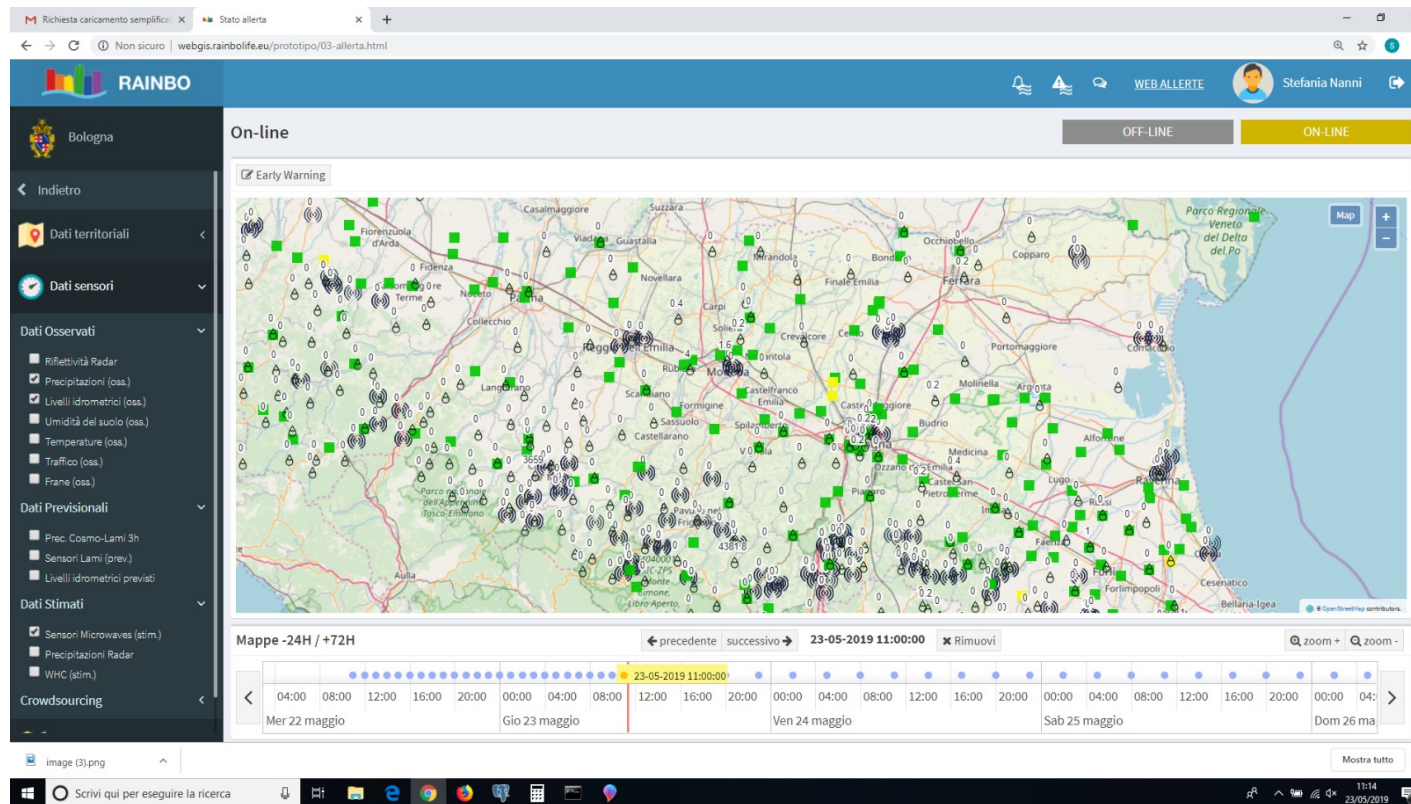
Richiesta caricamento semplifica ×   Stato allerta ×   +

Non sicuro | webgis.rainbolife.eu/prototipo/03-allerta.html

RAINBO

WEB ALLERTE   Stefania Nanni

Bologna

On-line

OFF-LINE   ON-LINE

Indietro

Dati territoriali

Dati sensori

Dati Osservati

Riflettività Radar
Precipitazioni (oss.)
Livelli idrometrici (oss.)
Umidità del suolo (oss.)
Temperature (oss.)
Traffico (oss.)
Frane (oss.)

Dati Previsionali

Prec. Cosmo-Lami 3h
Sensori Lami (prev.)
Livelli idrometrici previsti

Dati Stimati

Sensori Microwaves (stim.)
Precipitazioni Radar
WHC (stim.)

Crowdsourcing

Early Warning

Map

Fiorenzuola d'Arda, Casalmaggiore, Suzzara, Viadana, Guastalla, Fidenza, Novellara, Mirandola, Bondeno, Occhiobello, Ferrara, Copparo, Parco Regionale Veneto del Delta del Po, Parma, Terme, Noceto, Collecchio, Carpi, Finale Emilia, Reggio nell'Emilia, Soliera, Crevalcore, Cento, Portomaggiore, Comacchio, Rubiera, Modena, Mirandola, Castelfranco Emilia, Langhirano, Scandiano, Formigine, Sassuolo, Castellarano, Spilamberto, Castel Maggiore, Molinella, Argenta, Budrio, Alfonsine, Medicina, Ozzano dell'Emilia, Castel San Pietro Terme, Lugo, Imola, Faenza, Russi, Ravenna, Forlì, Forlimpopoli, Cesenatico, Bellaria-Igea, Aulla, Parco Nazionale dell'Appennino Tosco-Emiliano, Monte Cimone, Libro Aperto, Pavullo nel Frignano, Vignola, Pianoro

© OpenStreetMap contributors.

Mappe -24H / +72H

precedente   successivo   23-05-2019 11:00:00   Rimuovi   zoom +   zoom -

23-05-2019 11:00:00

04:00 08:00 12:00 16:00 20:00 00:00 04:00 08:00 12:00 16:00 20:00 00:00 04:00 08:00 12:00 16:00 20:00 00:00 04:00 08:00 12:00 16:00 20:00 00:00 04:

Mer 22 maggio   Gio 23 maggio   Ven 24 maggio   Sab 25 maggio   Dom 26 ma

image (3).png   Mostra tutto

Scrivi qui per eseguire la ricerca   11:14 23/05/2019